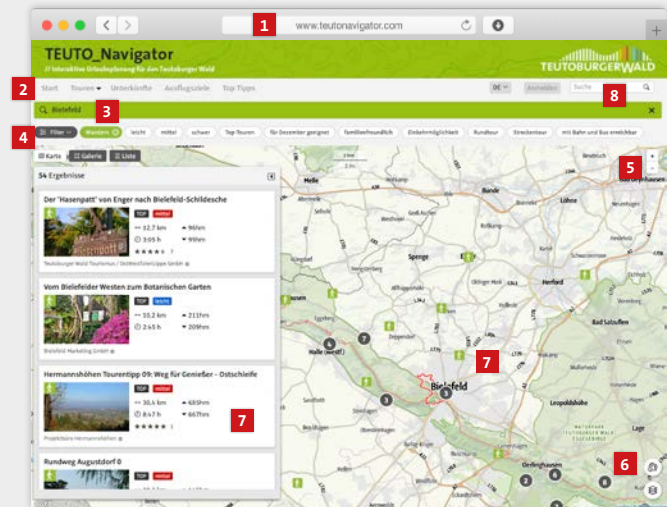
1 www.teutonavigator.com

TEUTO_Navigator
// Interaktive Urlaubsplanung für den Teutoburger Wald

TEUTOBURGERWALD

2 Start Touren Unterkünfte Ausflugsziele Top Tipps

DE Anmelden Suche 8

Bielefeld 3

4 Filter Wandern leicht mittel schwer Top-Touren für Dezember geeignet familienfreundlich Einkehrmöglichkeit Rundtour Streckentour mit Bahn und Bus erreichbar

Karte Galerie Liste

54 Ergebnisse

Der 'Hasenpatt' von Enger nach Bielefeld-Schildesche
TOP mittel
12,7 km 96hm
3:05 h 99hm
Teutoburger Wald Tourismus / OstWestfalenLippe GmbH

Vom Bielefelder Westen zum Botanischen Garten
TOP leicht
10,2 km 211hm
2:45 h 209hm
Bielefeld Marketing GmbH

Hermannshöhen Tourentipp 09: Weg für Genießer - Ostschleife
TOP mittel
30,4 km 683hm
8:47 h 667hm
Projektbüro Hermannshöhen

7

Rundweg Augustdorf 0
TOP mittel

5

Melle
Spenge
Herford
Löhne
Bad Salzuflen
Halle (Westf.)
Bielefeld
Leopoldshöhe
Oerlinghausen
Lage

7

6